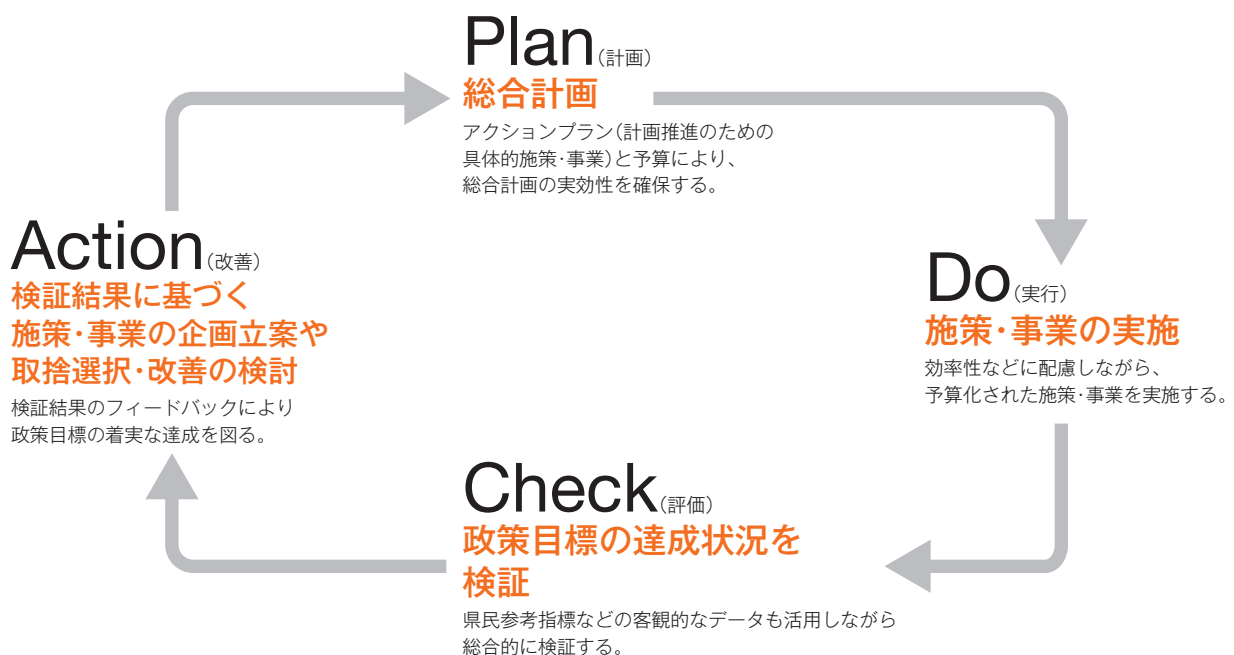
Plan（計画）
総合計画
アクションプラン（計画推進のための具体的施策・事業）と予算により、総合計画の実効性を確保する。

Do（実行）
施策・事業の実施
効率性などに配慮しながら、予算化された施策・事業を実施する。

Check（評価）
政策目標の達成状況を検証
県民参考指標などの客観的なデータも活用しながら総合的に検証する。

Action（改善）
検証結果に基づく施策・事業の企画立案や取捨選択・改善の検討
検証結果のフィードバックにより政策目標の着実な達成を図る。